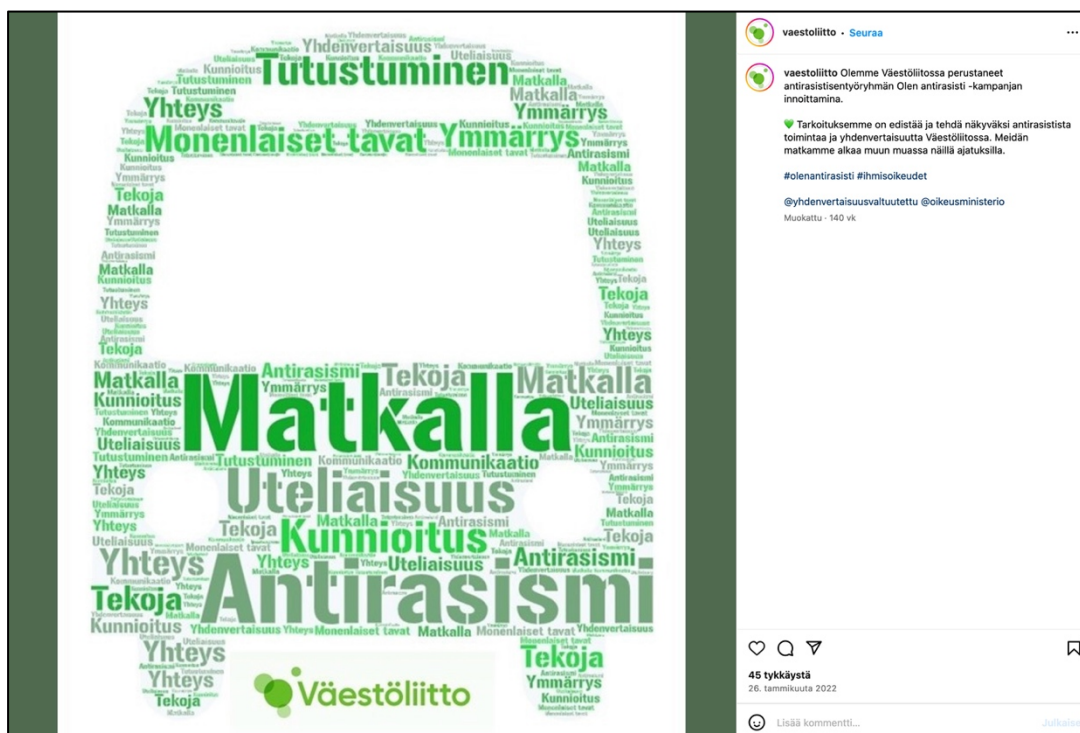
Yhdenvertaisuus
Tutustuminen
Yhteys
Monenlaiset tavat Ymmärrys
Matkalla
Antirasismi Tekoja Matkalla
Matkalla
Kunnioitus
Uteliaisuus
Kommunikaatio
Yhteys
Kunnioitus
Tekoja
Antirasismi
Tekoja
Antirasismi
Yhteys
Kunnioitus Yhdenvertaisuus Monenlaiset tavat Matkalla Monenlaiset tavat Yhdenvertaisuus
Yhteys
Tekoja
Yhteys
Ymmärrys
Tekoja

Väestöliitto

vaestoliitto • Seuraa

vaestoliitto Olemme Väestöliitossa perustaneet antirasistisentyöryhmän Olen antirasisti -kampanjan innoittamina.

💚 Tarkoituksemme on edistää ja tehdä näkyväksi antirasistista toimintaa ja yhdenvertaisuutta Väestöliitossa. Meidän matkamme alkaa muun muassa näillä ajatuksilla.

#olenantirasisti #ihmisoikeudet

@yhdenvertaisuusvaltuutettu @oikeusministerio

Muokattu · 140 vk

45 tykkäystä
26. tammikuuta 2022

Lisää kommentti...
Julkaise